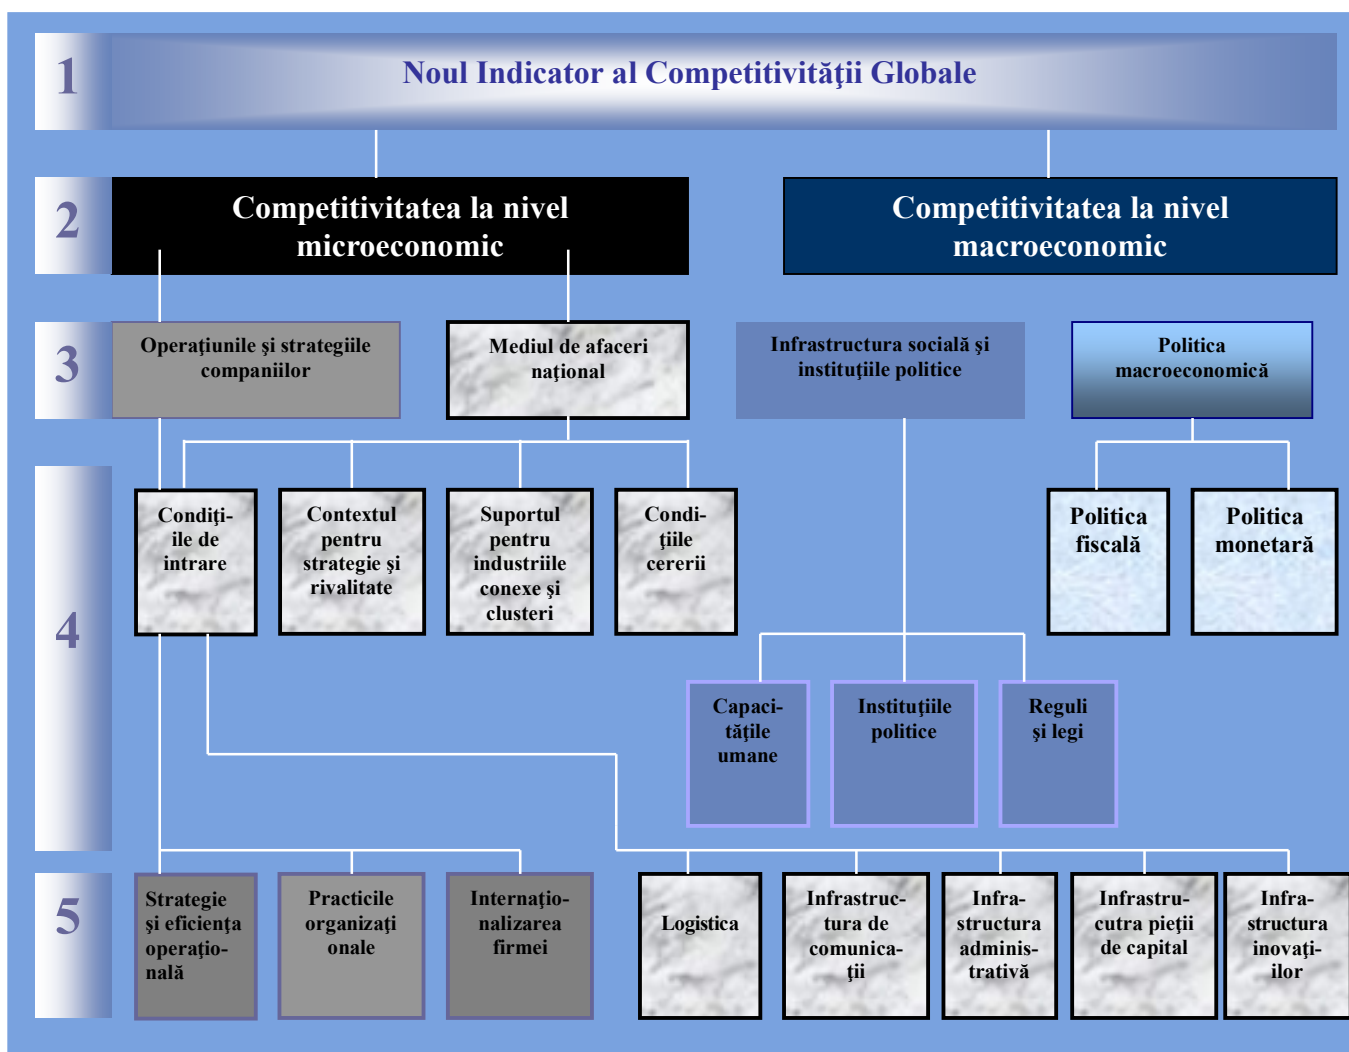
1

Noul Indicator al Competitivităţii Globale

2

Competitivitatea la nivel microeconomic

Competitivitatea la nivel macroeconomic

3

Operaţiunile şi strategiile companiilor

Mediul de afaceri naţional

Infrastructura socială şi instituţiile politice

Politica macroeconomică

4

Condiţiile de intrare

Contextul pentru strategie şi rivalitate

Suportul pentru industriile conexe şi clusteri

Condiţiile cererii

Politica fiscală

Politica monetară

Capacităţile umane

Instituţiile politice

Reguli şi legi

5

Strategie şi eficienţa operaţională

Practicile organizaţionale

Internaţionalizarea firmei

Logistica

Infrastructura de comunicaţii

Infrastructura administrativă

Infrastrucutra pieţii de capital

Infrastructura inovaţiilor